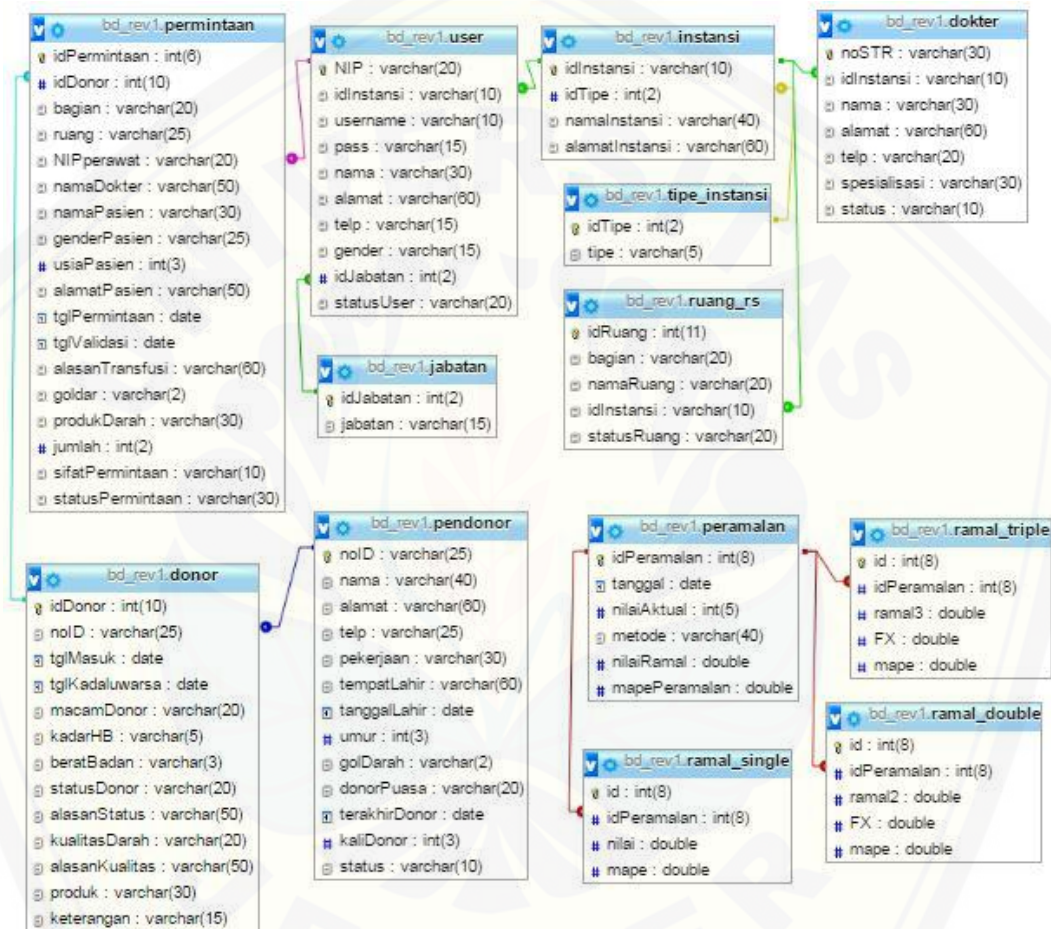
bd_rev1.permintaan
idPermintaan : int(6)
idDonor : int(10)
bagian : varchar(20)
ruang : varchar(25)
NIPperawat : varchar(20)
namaDokter : varchar(50)
namaPasien : varchar(30)
genderPasien : varchar(25)
usiaPasien : int(3)
alamatPasien : varchar(50)
tglPermintaan : date
tglValidasi : date
alasanTransfusi : varchar(60)
goldar : varchar(2)
produkDarah : varchar(30)
jumlah : int(2)
sifatPermintaan : varchar(10)
statusPermintaan : varchar(30)

bd_rev1.user
NIP : varchar(20)
idInstansi : varchar(10)
username : varchar(10)
pass : varchar(15)
nama : varchar(30)
alamat : varchar(60)
telp : varchar(15)
gender : varchar(15)
idJabatan : int(2)
statusUser : varchar(20)

bd_rev1.instansi
idInstansi : varchar(10)
idTipe : int(2)
namaInstansi : varchar(40)
alamatInstansi : varchar(60)

bd_rev1.dokter
noSTR : varchar(30)
idInstansi : varchar(10)
nama : varchar(30)
alamat : varchar(60)
telp : varchar(20)
spesialisasi : varchar(30)
status : varchar(10)

bd_rev1.tipe_instansi
idTipe : int(2)
tipe : varchar(5)

bd_rev1.ruang_rs
idRuang : int(11)
bagian : varchar(20)
namaRuang : varchar(20)
idInstansi : varchar(10)
statusRuang : varchar(20)

bd_rev1.jabatan
idJabatan : int(2)
jabatan : varchar(15)

bd_rev1.donor
idDonor : int(10)
noID : varchar(25)
tglMasuk : date
tglKadaluwarsa : date
macamDonor : varchar(20)
kadarHB : varchar(5)
beratBadan : varchar(3)
statusDonor : varchar(20)
alasanStatus : varchar(50)
kualitasDarah : varchar(20)
alasanKualitas : varchar(50)
produk : varchar(30)
keterangan : varchar(15)

bd_rev1.pendonor
noID : varchar(25)
nama : varchar(40)
alamat : varchar(60)
telp : varchar(25)
pekerjaan : varchar(30)
tempatLahir : varchar(60)
tanggalLahir : date
umur : int(3)
golDarah : varchar(2)
donorPuasa : varchar(20)
terakhirDonor : date
kaliDonor : int(3)
status : varchar(10)

bd_rev1.peramalan
idPeramalan : int(8)
tanggal : date
nilaiAktual : int(5)
metode : varchar(40)
nilaiRamal : double
mapePeramalan : double

bd_rev1.ramal_triple
id : int(8)
idPeramalan : int(8)
ramal3 : double
FX : double
mape : double

bd_rev1.ramal_double
id : int(8)
idPeramalan : int(8)
ramal2 : double
FX : double
mape : double

bd_rev1.ramal_single
id : int(8)
idPeramalan : int(8)
nilai : double
mape : double